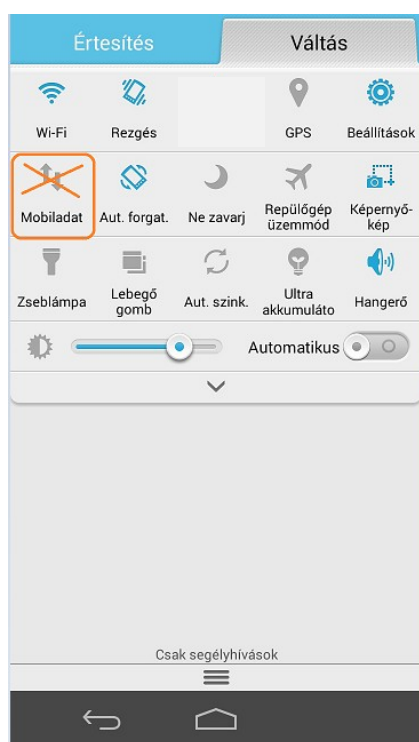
Értesítés

Váltás

Wi-Fi

Rezgés

GPS

Beállítások

Mobiladat

Aut. forgat.

Ne zavarj

Repülőgép üzemmód

Képernyőkép

Zseblámpa

Lebegő gomb

Aut. szink.

Ultra akkumuláto

Hangerő

Automatikus

Csak segélyhívások